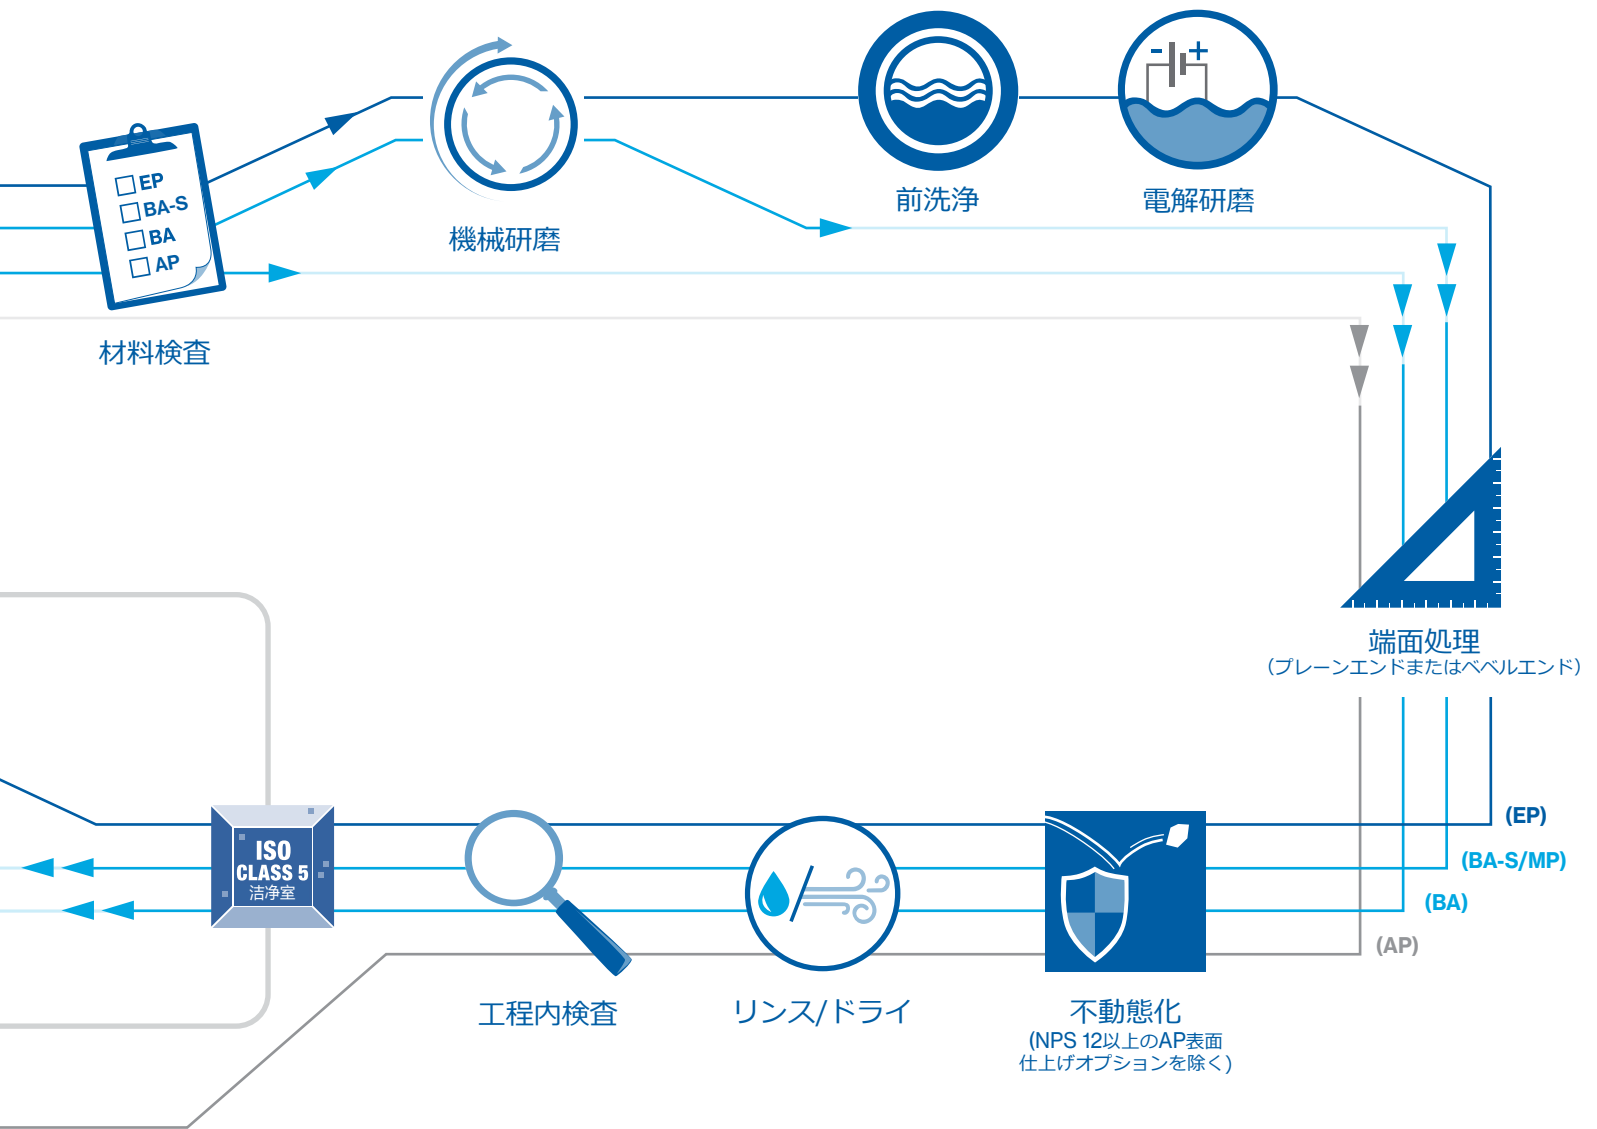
EP
BA-S
BA
AP

材料検査

機械研磨

前洗浄

電解研磨

端面処理
（プレーンエンドまたはベベルエンド）

(EP)
(BA-S/MP)
(BA)
(AP)

ISO
CLASS 5
洁净室

工程内検査

リンス/ドライ

不動態化
(NPS 12以上のAP表面仕上げオプションを除く)